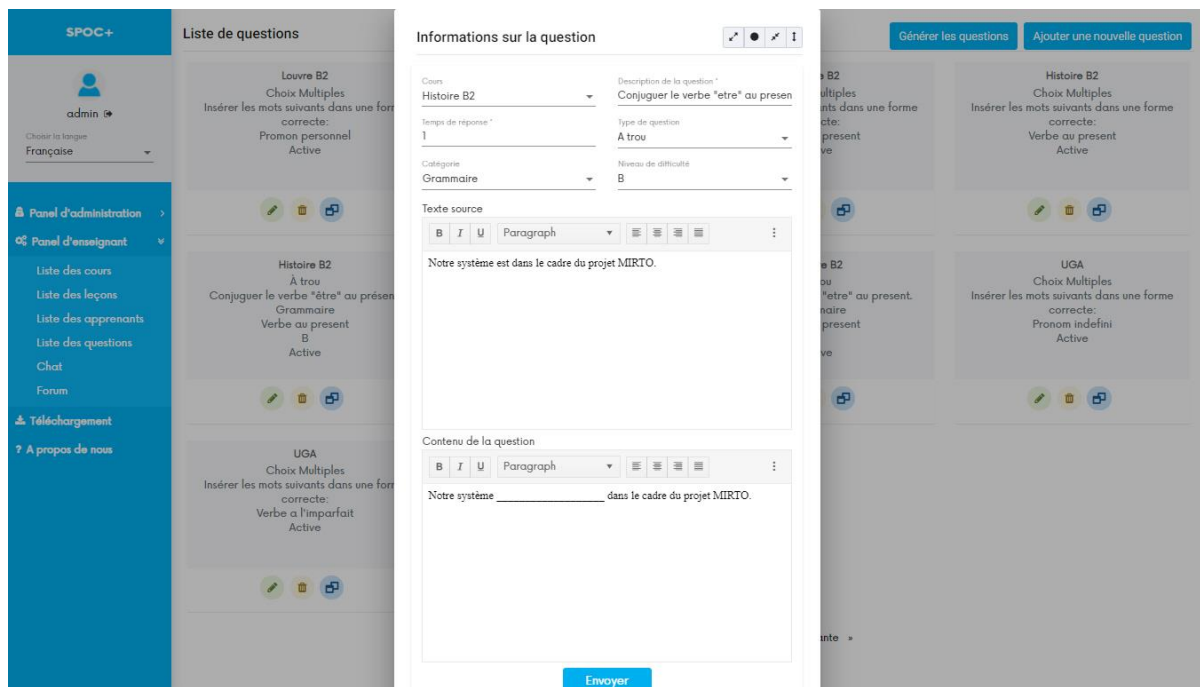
SPOC+

admin

Choisir la langue
Française

Panel d'administration
Panel d'enseignant
Liste des cours
Liste des leçons
Liste des apprenants
Liste des questions
Chat
Forum
Téléchargement
? A propos de nous

Liste de questions

Générer les questions
Ajouter une nouvelle question

Louvre B2
Choix Multiples
Insérer les mots suivants dans une form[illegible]
correcte:
Promon personnel
Active

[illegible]e B2
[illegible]ltiples
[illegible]nts dans une forme
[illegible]cte:
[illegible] present
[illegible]ve

Histoire B2
Choix Multiples
Insérer les mots suivants dans une forme
correcte:
Verbe au present
Active

Histoire B2
À trou
Conjuguer le verbe "être" au présen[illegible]
Grammaire
Verbe au present
B
Active

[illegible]e B2
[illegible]ou
"etre" au present.
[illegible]aire
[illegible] present
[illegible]ve

UGA
Choix Multiples
Insérer les mots suivants dans une forme
correcte:
Pronom indefini
Active

UGA
Choix Multiples
Insérer les mots suivants dans une form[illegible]
correcte:
Verbe a l'imparfait
Active

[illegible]ante »

Informations sur la question

Cours
Histoire B2

Description de la question *
Conjuguer le verbe "etre" au presen

Temps de réponse *
1

Type de question
A trou

Catégorie
Grammaire

Niveau de difficulté
B

Texte source
B I U Paragraph
Notre système est dans le cadre du projet MIRTO.

Contenu de la question
B I U Paragraph
Notre système __________________ dans le cadre du projet MIRTO.

Envoyer